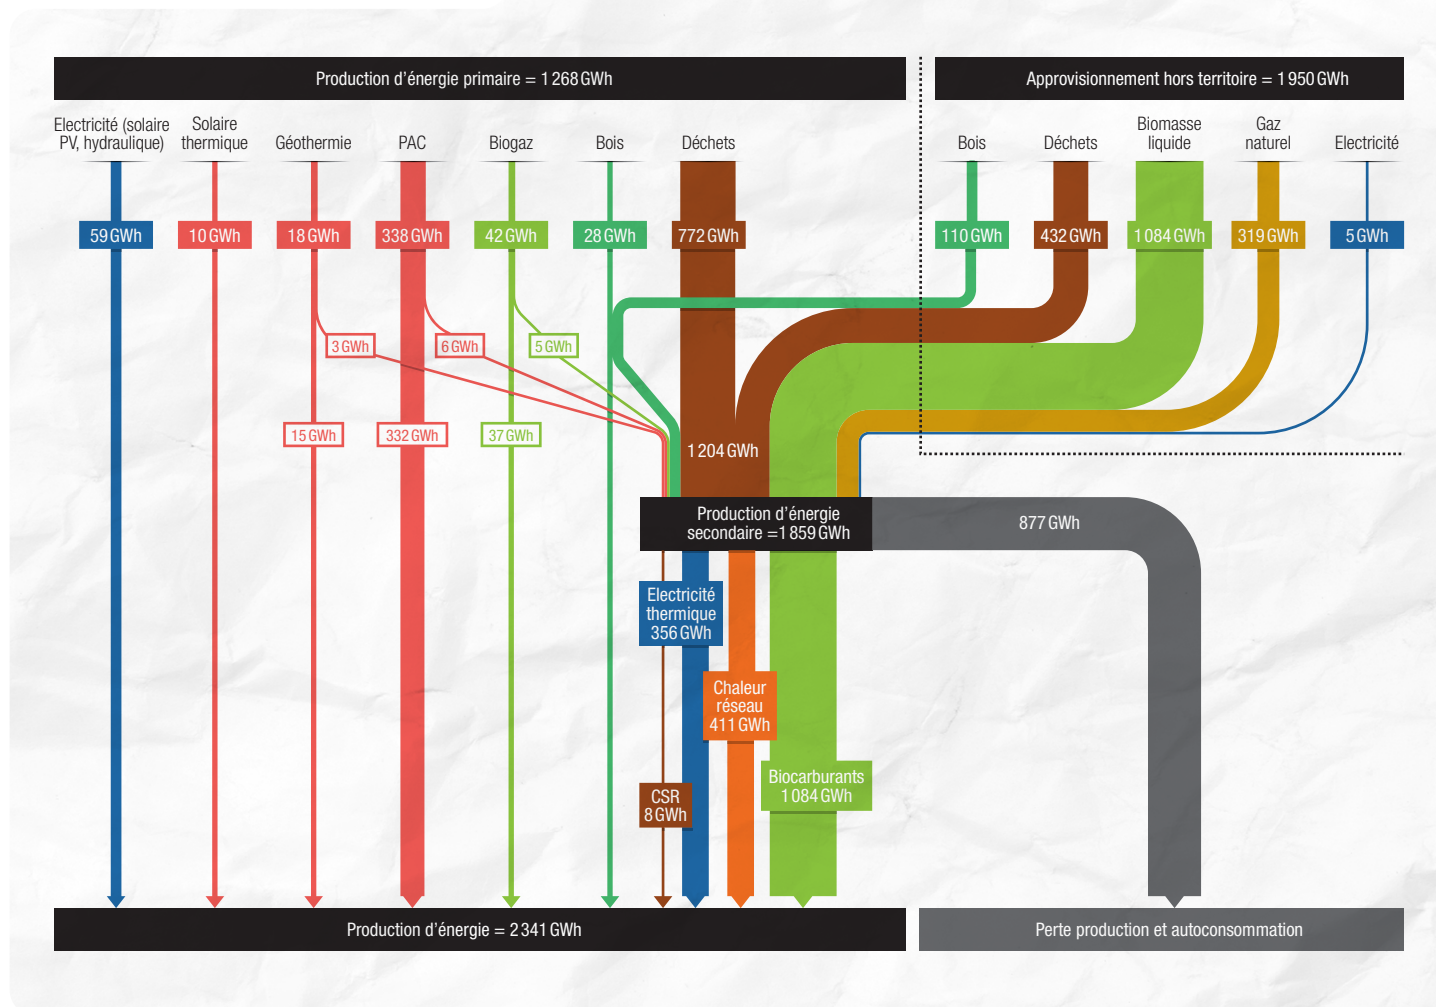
Production d'énergie primaire = 1 268 GWh

Approvisionnement hors territoire = 1 950 GWh

Electricité (solaire PV, hydraulique)
Solaire thermique
Géothermie
PAC
Biogaz
Bois
Déchets

Bois
Déchets
Biomasse liquide
Gaz naturel
Electricité

59 GWh
10 GWh
18 GWh
338 GWh
42 GWh
28 GWh
772 GWh

110 GWh
432 GWh
1 084 GWh
319 GWh
5 GWh

3 GWh
6 GWh
5 GWh

15 GWh
332 GWh
37 GWh

1 204 GWh

Production d'énergie secondaire =1 859 GWh

877 GWh

Electricité thermique 356 GWh

Chaleur réseau 411 GWh

Biocarburants 1 084 GWh

CSR 8 GWh

Production d'énergie = 2 341 GWh

Perte production et autoconsommation